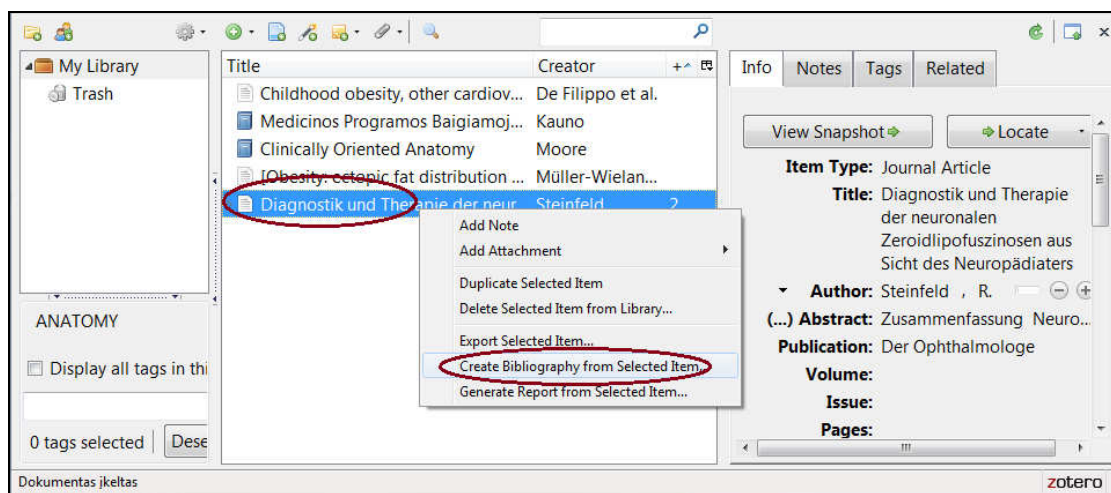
My Library
Trash

ANATOMY
Display all tags in thi
0 tags selected | Dese

| Title | Creator |
|---|---|
| Childhood obesity, other cardiov... | De Filippo et al. |
| Medicinos Programos Baigiamoj... | Kauno |
| Clinically Oriented Anatomy | Moore |
| [Obesity: ectopic fat distribution ... | Müller-Wielan... |
| Diagnostik und Therapie der neur... | Steinfeld 2 |

Add Note
Add Attachment
Duplicate Selected Item
Delete Selected Item from Library...
Export Selected Item...
Create Bibliography from Selected Item...
Generate Report from Selected Item...

Info | Notes | Tags | Related
View Snapshot
Locate
Item Type: Journal Article
Title: Diagnostik und Therapie der neuronalen Zeroidlipofuszinosen aus Sicht des Neuropädiaters
Author: Steinfeld , R.
(...) Abstract: Zusammenfassung Neuro...
Publication: Der Ophthalmologe
Volume:
Issue:
Pages:

Dokumentas įkeltas
zotero